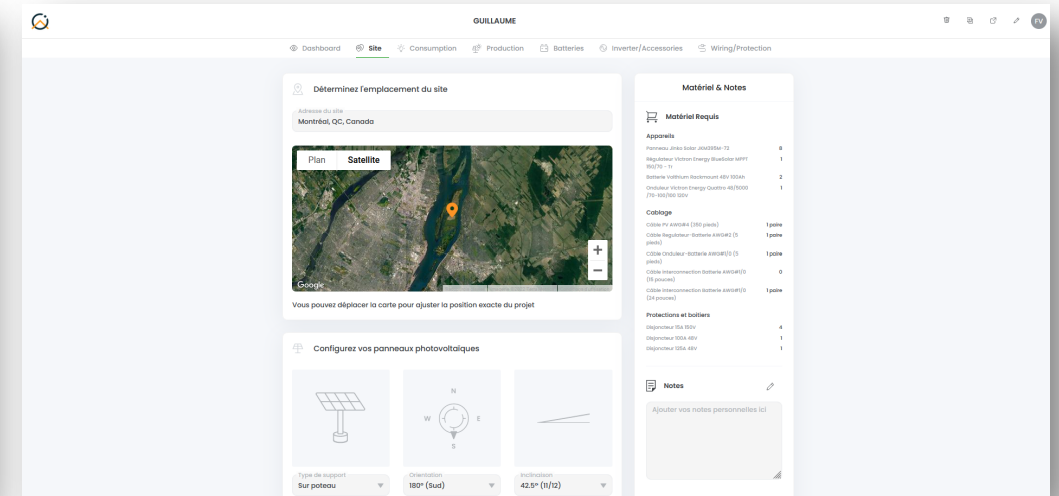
GUILLAUME

FV

Dashboard Site Consumption Production Batteries Inverter/Accessories Wiring/Protection

Déterminez l'emplacement du site

Adresse du site
Montréal, QC, Canada

Plan Satellite

Google

Vous pouvez déplacer la carte pour ajuster la position exacte du projet

Configurez vos panneaux photovoltaïques

N
W E
S

Type de support
Sur poteau

Orientation
180° (Sud)

Inclinaison
42.5° (11/12)

Matériel & Notes

Matériel Requis

Appareils

| | |
|---|---|
| Panneau Jinko Solar JKM395M-72 | 8 |
| Régulateur Victron Energy BlueSolar MPPT 150/70 - Tr | 1 |
| Batterie Volthium Rackmount 48V 100Ah | 2 |
| Onduleur Victron Energy Quattro 48/5000 (70-100/100 120V | 1 |

Cablage

| | |
|---|---|
| Câble PV AWG#4 (150 pieds) | 1 paire |
| Câble Régulateur-Batterie AWG#2 (5 pieds) | 1 paire |
| Câble Onduleur-Batterie AWG#1/0 (5 pieds) | 1 paire |
| Câble Interconnection Batterie AWG#1/0 (18 pouces) | 0 |
| Câble Interconnection Batterie AWG#1/0 (24 pouces) | 1 paire |

Protections et boîtiers

| | |
|---|---|
| Disjoncteur 15A 150V | 4 |
| Disjoncteur 100A 48V | 1 |
| Disjoncteur 125A 48V | 1 |

Notes

Ajouter vos notes personnelles ici